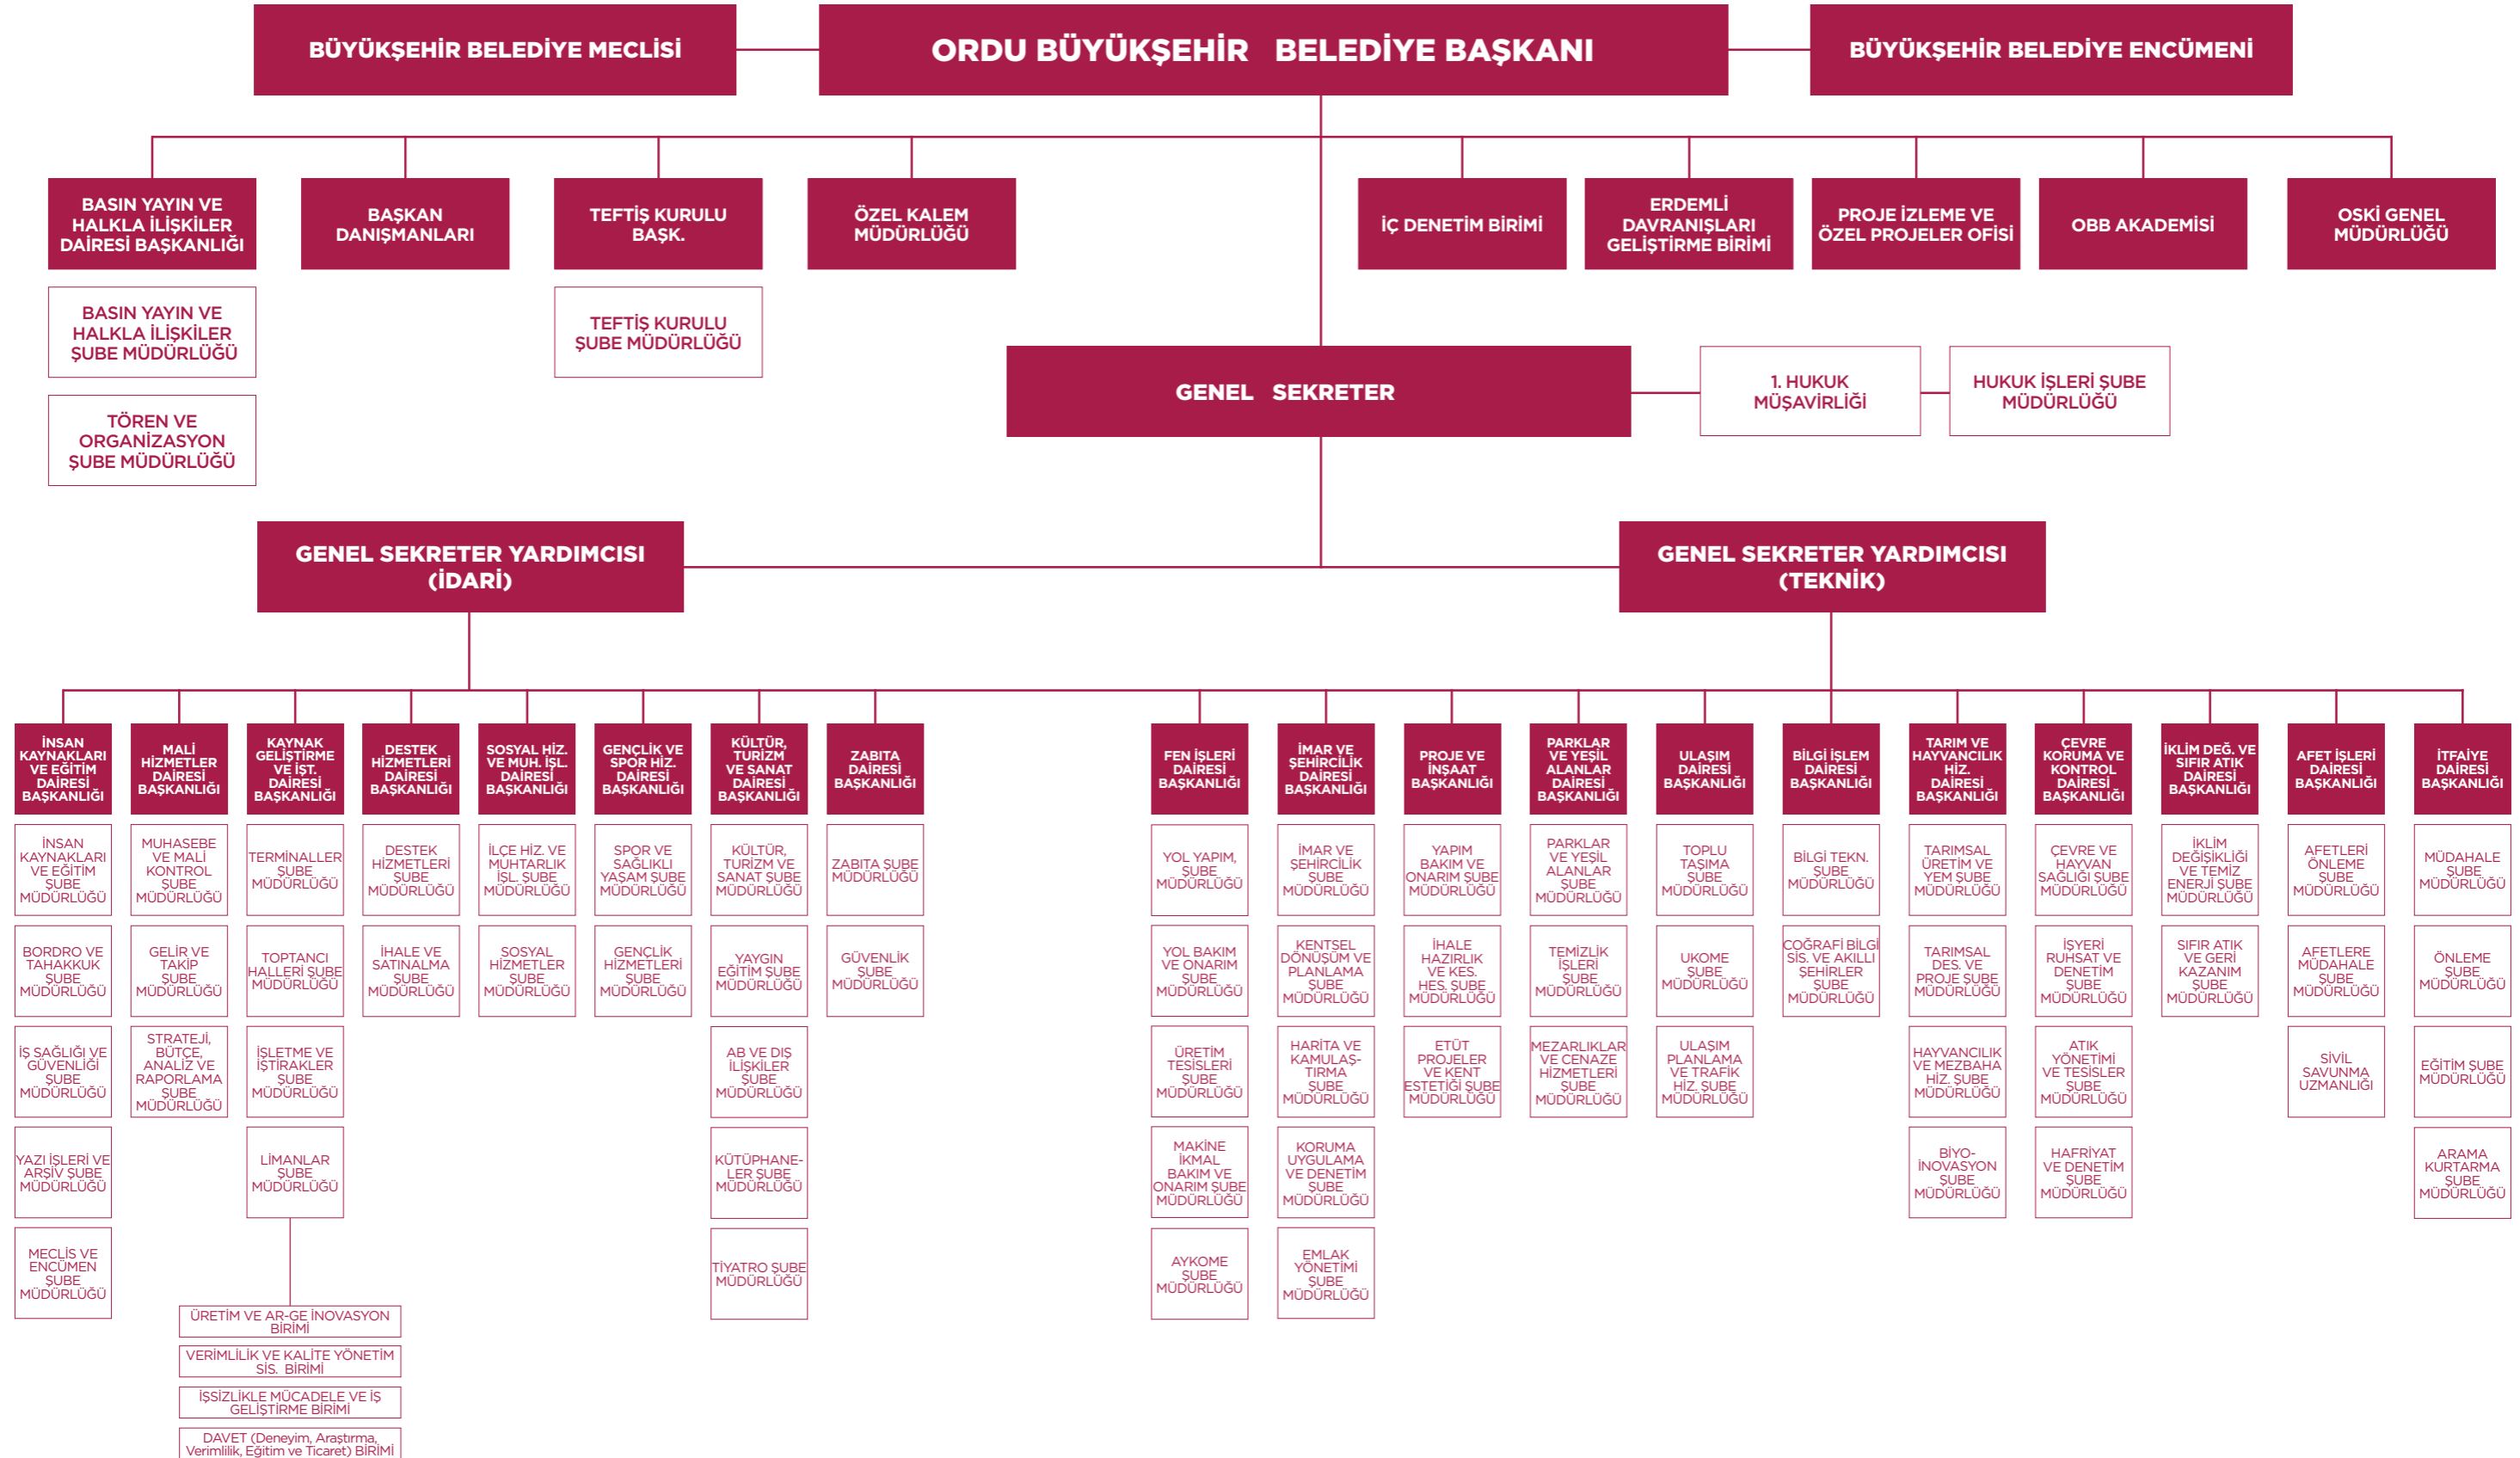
BÜYÜKŞEHİR BELEDİYE MECLİSİ

ORDU BÜYÜKŞEHİR BELEDİYE BAŞKANI

BÜYÜKŞEHİR BELEDİYE ENCÜMENİ

BASIN YAYIN VE HALKLA İLİŞKİLER DAİRESİ BAŞKANLIĞI

BASIN YAYIN VE HALKLA İLİŞKİLER ŞUBE MÜDÜRLÜĞÜ

TÖREN VE ORGANİZASYON ŞUBE MÜDÜRLÜĞÜ

BAŞKAN DANIŞMANLARI

TEFTİŞ KURULU BAŞK.

TEFTİŞ KURULU ŞUBE MÜDÜRLÜĞÜ

ÖZEL KALEM MÜDÜRLÜĞÜ

İÇ DENETİM BİRİMİ

ERDEMLİ DAVRANIŞLARI GELİŞTİRME BİRİMİ

PROJE İZLEME VE ÖZEL PROJELER OFİSİ

OBB AKADEMİSİ

OSKİ GENEL MÜDÜRLÜĞÜ

GENEL SEKRETER

1. HUKUK MÜŞAVİRLİĞİ

HUKUK İŞLERİ ŞUBE MÜDÜRLÜĞÜ

GENEL SEKRETER YARDIMCISI (İDARİ)

GENEL SEKRETER YARDIMCISI (TEKNİK)

İNSAN KAYNAKLARI VE EĞİTİM DAİRESİ BAŞKANLIĞI
İNSAN KAYNAKLARI VE EĞİTİM ŞUBE MÜDÜRLÜĞÜ
BORDRO VE TAHAKKUK ŞUBE MÜDÜRLÜĞÜ
İŞ SAĞLIĞI VE GÜVENLİĞİ ŞUBE MÜDÜRLÜĞÜ
YAZI İŞLERİ VE ARŞİV ŞUBE MÜDÜRLÜĞÜ
MECLİS VE ENCÜMEN ŞUBE MÜDÜRLÜĞÜ

MALİ HİZMETLER DAİRESİ BAŞKANLIĞI
MUHASEBE VE MALİ KONTROL ŞUBE MÜDÜRLÜĞÜ
GELİR VE TAKİP ŞUBE MÜDÜRLÜĞÜ
STRATEJİ, BÜTÇE, ANALİZ VE RAPORLAMA ŞUBE MÜDÜRLÜĞÜ

KAYNAK GELİŞTİRME VE İŞT. DAİRESİ BAŞKANLIĞI
TERMİNALLER ŞUBE MÜDÜRLÜĞÜ
TOPTANCI HALLERİ ŞUBE MÜDÜRLÜĞÜ
İŞLETME VE İŞTİRAKLER ŞUBE MÜDÜRLÜĞÜ
LİMANLAR ŞUBE MÜDÜRLÜĞÜ
ÜRETİM VE AR-GE İNOVASYON BİRİMİ
VERİMLİLİK VE KALİTE YÖNETİM SİS. BİRİMİ
İŞSİZLİKLE MÜCADELE VE İŞ GELİŞTİRME BİRİMİ
DAVET (Deneyim, Araştırma, Verimlilik, Eğitim ve Ticaret) BİRİMİ

DESTEK HİZMETLERİ DAİRESİ BAŞKANLIĞI
DESTEK HİZMETLERİ ŞUBE MÜDÜRLÜĞÜ
İHALE VE SATINALMA ŞUBE MÜDÜRLÜĞÜ

SOSYAL HİZ. VE MUH. İŞL. DAİRESİ BAŞKANLIĞI
İLÇE HİZ. VE MUHTARLIK İŞL. ŞUBE MÜDÜRLÜĞÜ
SOSYAL HİZMETLER ŞUBE MÜDÜRLÜĞÜ

GENÇLİK VE SPOR HİZ. DAİRESİ BAŞKANLIĞI
SPOR VE SAĞLIKLI YAŞAM ŞUBE MÜDÜRLÜĞÜ
GENÇLİK HİZMETLERİ ŞUBE MÜDÜRLÜĞÜ

KÜLTÜR, TURİZM VE SANAT DAİRESİ BAŞKANLIĞI
KÜLTÜR, TURİZM VE SANAT ŞUBE MÜDÜRLÜĞÜ
YAYGIN EĞİTİM ŞUBE MÜDÜRLÜĞÜ
AB VE DIŞ İLİŞKİLER ŞUBE MÜDÜRLÜĞÜ
KÜTÜPHANELER ŞUBE MÜDÜRLÜĞÜ
TİYATRO ŞUBE MÜDÜRLÜĞÜ

ZABITA DAİRESİ BAŞKANLIĞI
ZABITA ŞUBE MÜDÜRLÜĞÜ
GÜVENLİK ŞUBE MÜDÜRLÜĞÜ

FEN İŞLERİ DAİRESİ BAŞKANLIĞI
YOL YAPIM, ŞUBE MÜDÜRLÜĞÜ
YOL BAKIM VE ONARIM ŞUBE MÜDÜRLÜĞÜ
ÜRETİM TESİSLERİ ŞUBE MÜDÜRLÜĞÜ
MAKİNE İKMAL BAKIM VE ONARIM ŞUBE MÜDÜRLÜĞÜ
AYKOME ŞUBE MÜDÜRLÜĞÜ

İMAR VE ŞEHİRCİLİK DAİRESİ BAŞKANLIĞI
İMAR VE ŞEHİRCİLİK ŞUBE MÜDÜRLÜĞÜ
KENTSEL DÖNÜŞÜM VE PLANLAMA ŞUBE MÜDÜRLÜĞÜ
HARİTA VE KAMULAŞTIRMA ŞUBE MÜDÜRLÜĞÜ
KORUMA UYGULAMA VE DENETİM ŞUBE MÜDÜRLÜĞÜ
EMLAK YÖNETİMİ ŞUBE MÜDÜRLÜĞÜ

PROJE VE İNŞAAT DAİRESİ BAŞKANLIĞI
YAPIM BAKIM VE ONARIM ŞUBE MÜDÜRLÜĞÜ
İHALE HAZIRLIK VE KES. HES. ŞUBE MÜDÜRLÜĞÜ
ETÜT PROJELER VE KENT ESTETİĞİ ŞUBE MÜDÜRLÜĞÜ

PARKLAR VE YEŞİL ALANLAR DAİRESİ BAŞKANLIĞI
PARKLAR VE YEŞİL ALANLAR ŞUBE MÜDÜRLÜĞÜ
TEMİZLİK İŞLERİ ŞUBE MÜDÜRLÜĞÜ
MEZARLIKLAR VE CENAZE HİZMETLERİ ŞUBE MÜDÜRLÜĞÜ

ULAŞIM DAİRESİ BAŞKANLIĞI
TOPLU TAŞIMA ŞUBE MÜDÜRLÜĞÜ
UKOME ŞUBE MÜDÜRLÜĞÜ
ULAŞIM PLANLAMA VE TRAFİK HİZ. ŞUBE MÜDÜRLÜĞÜ

BİLGİ İŞLEM DAİRESİ BAŞKANLIĞI
BİLGİ TEKN. ŞUBE MÜDÜRLÜĞÜ
COĞRAFİ BİLGİ SİS. VE AKILLI ŞEHİRLER ŞUBE MÜDÜRLÜĞÜ

TARIM VE HAYVANCILIK HİZ. DAİRESİ BAŞKANLIĞI
TARIMSAL ÜRETİM VE YEM ŞUBE MÜDÜRLÜĞÜ
TARIMSAL DES. VE PROJE ŞUBE MÜDÜRLÜĞÜ
HAYVANCILIK VE MEZBAHA HİZ. ŞUBE MÜDÜRLÜĞÜ
BİYO-İNOVASYON ŞUBE MÜDÜRLÜĞÜ

ÇEVRE KORUMA VE KONTROL DAİRESİ BAŞKANLIĞI
ÇEVRE VE HAYVAN SAĞLIĞI ŞUBE MÜDÜRLÜĞÜ
İŞYERİ RUHSAT VE DENETİM ŞUBE MÜDÜRLÜĞÜ
ATIK YÖNETİMİ VE TESİSLER ŞUBE MÜDÜRLÜĞÜ
HAFRİYAT VE DENETİM ŞUBE MÜDÜRLÜĞÜ

İKLİM DEĞ. VE SIFIR ATIK DAİRESİ BAŞKANLIĞI
İKLİM DEĞİŞİKLİĞİ VE TEMİZ ENERJİ ŞUBE MÜDÜRLÜĞÜ
SIFIR ATIK VE GERİ KAZANIM ŞUBE MÜDÜRLÜĞÜ

AFET İŞLERİ DAİRESİ BAŞKANLIĞI
AFETLERİ ÖNLEME ŞUBE MÜDÜRLÜĞÜ
AFETLERE MÜDAHALE ŞUBE MÜDÜRLÜĞÜ
SİVİL SAVUNMA UZMANLIĞI

İTFAİYE DAİRESİ BAŞKANLIĞI
MÜDAHALE ŞUBE MÜDÜRLÜĞÜ
ÖNLEME ŞUBE MÜDÜRLÜĞÜ
EĞİTİM ŞUBE MÜDÜRLÜĞÜ
ARAMA KURTARMA ŞUBE MÜDÜRLÜĞÜ